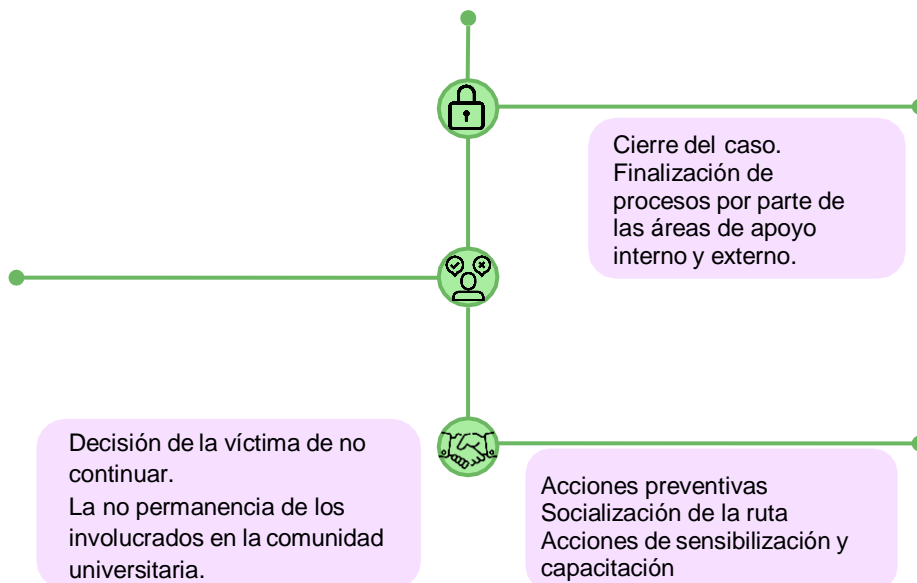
Cierre del caso.
Finalización de procesos por parte de las áreas de apoyo interno y externo.

Decisión de la víctima de no continuar.
La no permanencia de los involucrados en la comunidad universitaria.

Acciones preventivas
Socialización de la ruta
Acciones de sensibilización y capacitación